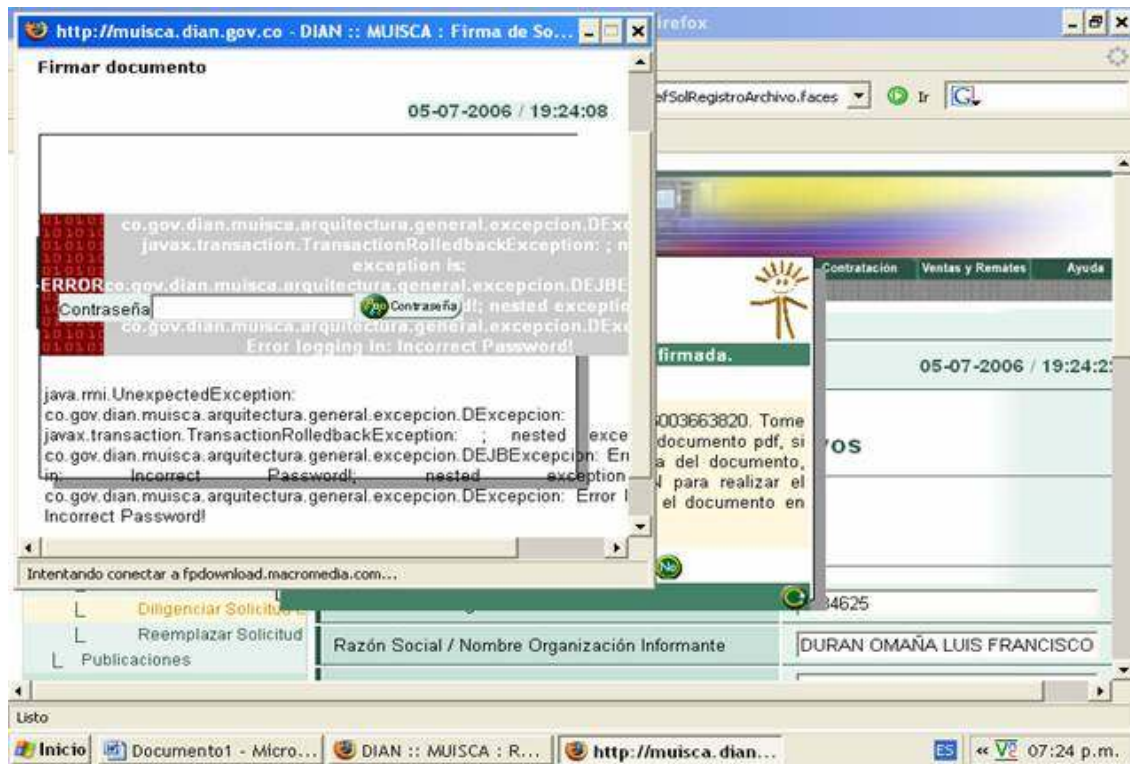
http://muisca.dian.gov.co - DIAN :: MUISCA : Firma de So...

irefox

Firmar documento

05-07-2006 / 19:24:08

efSolRegistroArchivo.faces Ir

co.gov.dian.muisca.arquitectura.general.excepcion.DExc
javax.transaction.TransactionRolledbackException: ; n
exception is:
ERROR co.gov.dian.muisca.arquitectura.general.excepcion.DEJBE
Contraseña Contraseña d!; nested excepti
co.gov.dian.muisca.arquitectura.general.excepcion.DEx
Error logging in: Incorrect Password!

Contratación Ventas y Remates Ayuda

firmada.

05-07-2006 / 19:24:2

java.rmi.UnexpectedException: co.gov.dian.muisca.arquitectura.general.excepcion.DExcepcion: javax.transaction.TransactionRolledbackException: ; nested exce co.gov.dian.muisca.arquitectura.general.excepcion.DEJBExcepcion: Er in: Incorrect Password!; nested exception co.gov.dian.muisca.arquitectura.general.excepcion.DExcepcion: Error l Incorrect Password!

003663820. Tome documento pdf, si a del documento, para realizar el el documento en

vos

Intentando conectar a fpdownload.macromedia.com...

No

Diligenciar Solicitud

34625

Reemplazar Solicitud

Razón Social / Nombre Organización Informante

DURAN OMAÑA LUIS FRANCISCO

Publicaciones

Listo

Inicio Documento1 - Micro... DIAN :: MUISCA : R... http://muisca.dian... ES « V2 07:24 p.m.